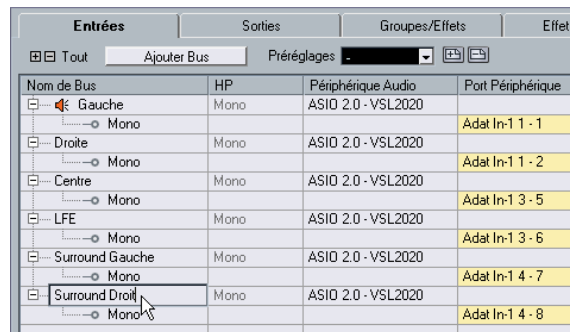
Entrées | Sorties | Groupes/Effets | Effet

⊞⊟ Tout | Ajouter Bus | Préréglages | -

| Nom de Bus | HP | Périphérique Audio | Port Périphérique |
|---|---|---|---|
| Gauche | Mono | ASIO 2.0 - VSL2020 | |
| Mono | | | Adat In-1 1 - 1 |
| Droite | Mono | ASIO 2.0 - VSL2020 | |
| Mono | | | Adat In-1 1 - 2 |
| Centre | Mono | ASIO 2.0 - VSL2020 | |
| Mono | | | Adat In-1 3 - 5 |
| LFE | Mono | ASIO 2.0 - VSL2020 | |
| Mono | | | Adat In-1 3 - 6 |
| Surround Gauche | Mono | ASIO 2.0 - VSL2020 | |
| Mono | | | Adat In-1 4 - 7 |
| Surround Droit | Mono | ASIO 2.0 - VSL2020 | |
| Mono | | | Adat In-1 4 - 8 |